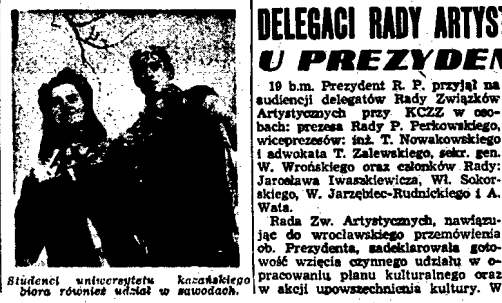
Studenci uniwersytetu kazańskiego biorą również udział w zawodach.

DELEGACI RADY ARTYST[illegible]
U PREZYDEN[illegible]

19 b.m. Prezydent R. P. przyjął na audiencji delegatów Rady Związków Artystycznych przy KCZZ w osobach: prezesa Rady P. Perkowskiego, wiceprezesów: inż. T. Nowakowskiego i adwokata T. Zalewskiego, sekr. gen. W. Wrońskiego oraz członków Rady: Jarosława Iwaszkiewicza, Wł. Sokorskiego, W. Jarzębiec-Rudnickiego i A. Wata.

Rada Zw. Artystycznych, nawiązując do wrocławskiego przemówienia ob. Prezydenta, zadeklarowała gotowość wzięcia czynnego udziału w opracowaniu planu kulturalnego oraz w akcji upowszechnienia kultury. W